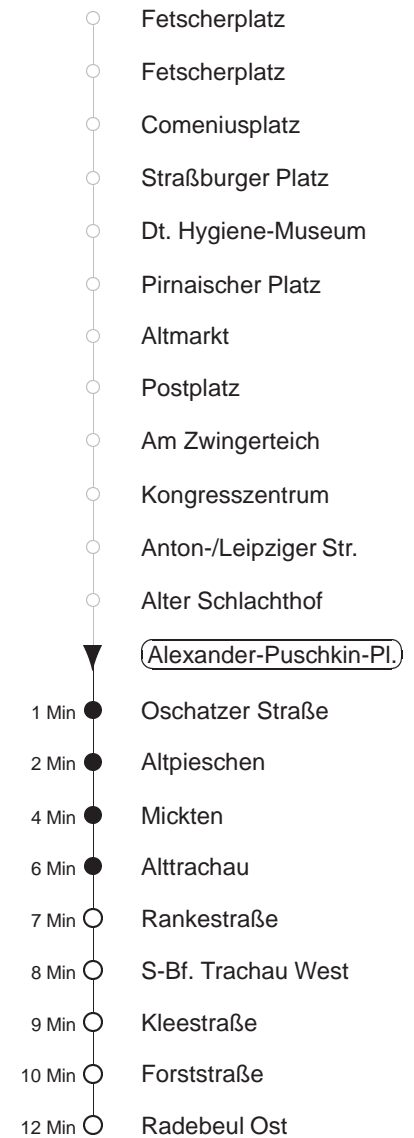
Fetscherplatz

Fetscherplatz

Comeniusplatz

Straßburger Platz

Dt. Hygiene-Museum

Pirnaischer Platz

Altmarkt

Postplatz

Am Zwingerteich

Kongresszentrum

Anton-/Leipziger Str.

Alter Schlachthof

Alexander-Puschkin-Pl.

1 Min Oschatzer Straße

2 Min Altpieschen

4 Min Mickten

6 Min Alttrachau

7 Min Rankestraße

8 Min S-Bf. Trachau West

9 Min Kleestraße

10 Min Forststraße

12 Min Radebeul Ost